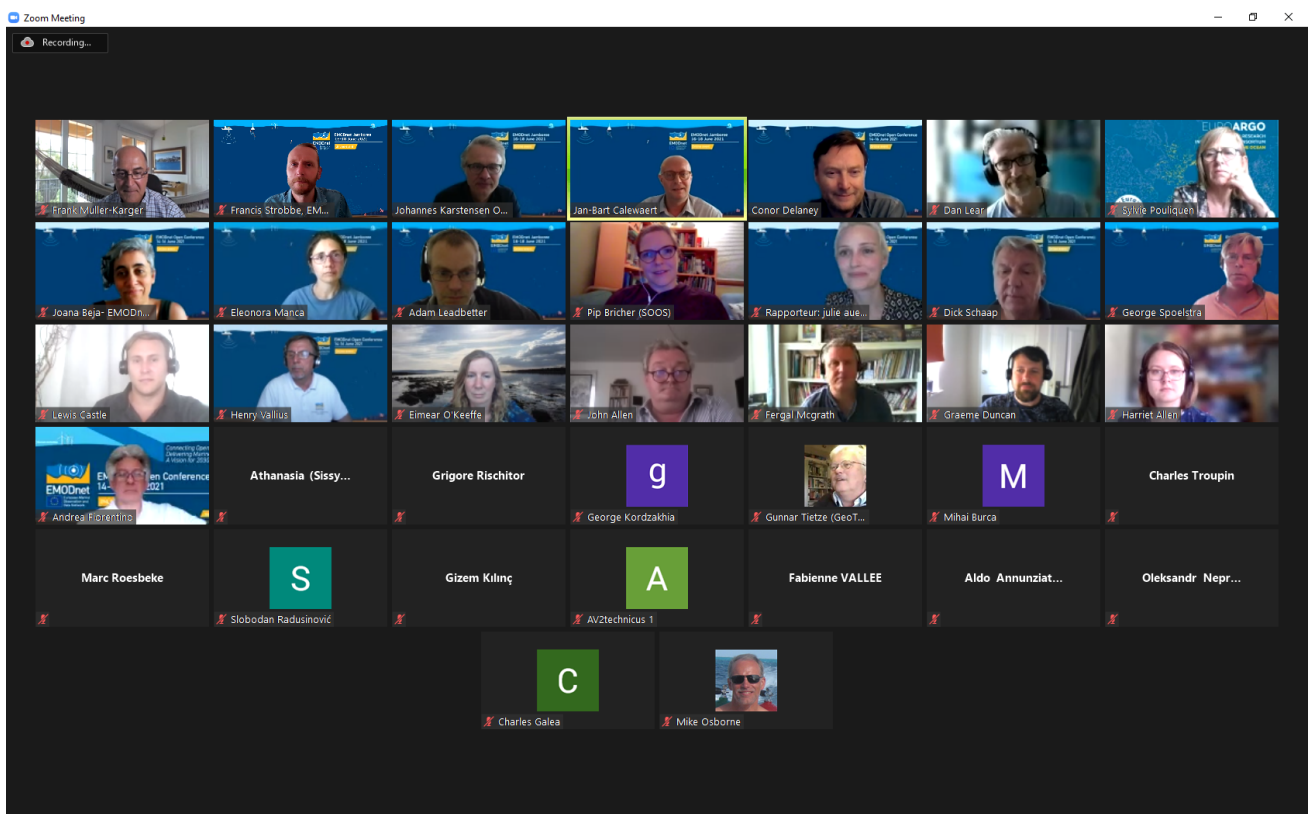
Zoom Meeting

Recording...

Frank Muller-Karger
Francis Strobbe, EM...
Johannes Karstensen O...
Jan-Bart Calewaert
Conor Delaney
Dan Lear
EURO ARGO
Sylvie Pouliquen
Joana Beja- EMODn...
Eleonora Manca
Adam Leadbetter
Pip Bricher (SOOS)
Rapporteur: julie aue...
Dick Schaap
George Spoelstra
Lewis Castle
Henry Vallius
Eimear O'Keeffe
John Allen
Fergal Mcgrath
Graeme Duncan
Harriet Allen
Connecting Open
Delivering Marit
A Vision for 2030
EMODnet
EM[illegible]en Conference
14-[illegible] 2021
Andrea Fiorentino
Athanasia (Sissy...
Grigore Rischitor
g
George Kordzakhia
Gunnar Tietze (GeoT...
M
Mihai Burca
Charles Troupin
Marc Roesbeke
S
Slobodan Radusinović
Gizem Kılınç
A
AV2technicus 1
Fabienne VALLEE
Aldo Annunziat...
Oleksandr Nepr...
C
Charles Galea
Mike Osborne